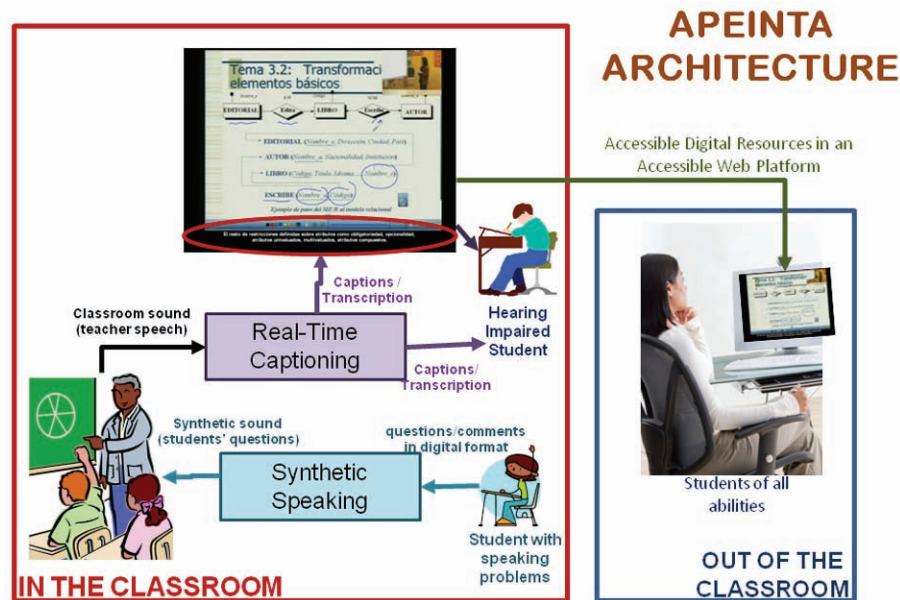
APEINTA ARCHITECTURE

Tema 3.2: Transformaci elementos básicos

EDITORIAL

Edita

LIBRO

Escribe

AUTOR

EDITORIAL (Nombre_e, Dirección, Ciudad, País)

AUTOR (Nombre_a, Nacionalidad, Institución)

LIBRO (Código, Título, Idioma... Nombre_e)

ESCRIBE (Nombre_a, Código)

Ejemplo de paso del MER al modelo relacional

El resto de restricciones definidas sobre atributos como obligatoriedad, opcionalidad, atributos univaluados, multivaluados, atributos compuestos.

Accessible Digital Resources in an Accessible Web Platform

Captions / Transcription

Classroom sound (teacher speech)

Real-Time Captioning

Hearing Impaired Student

Captions/ Transcription

Synthetic sound (students' questions)

questions/comments in digital format

Synthetic Speaking

Student with speaking problems

Students of all abilities

IN THE CLASSROOM

OUT OF THE CLASSROOM